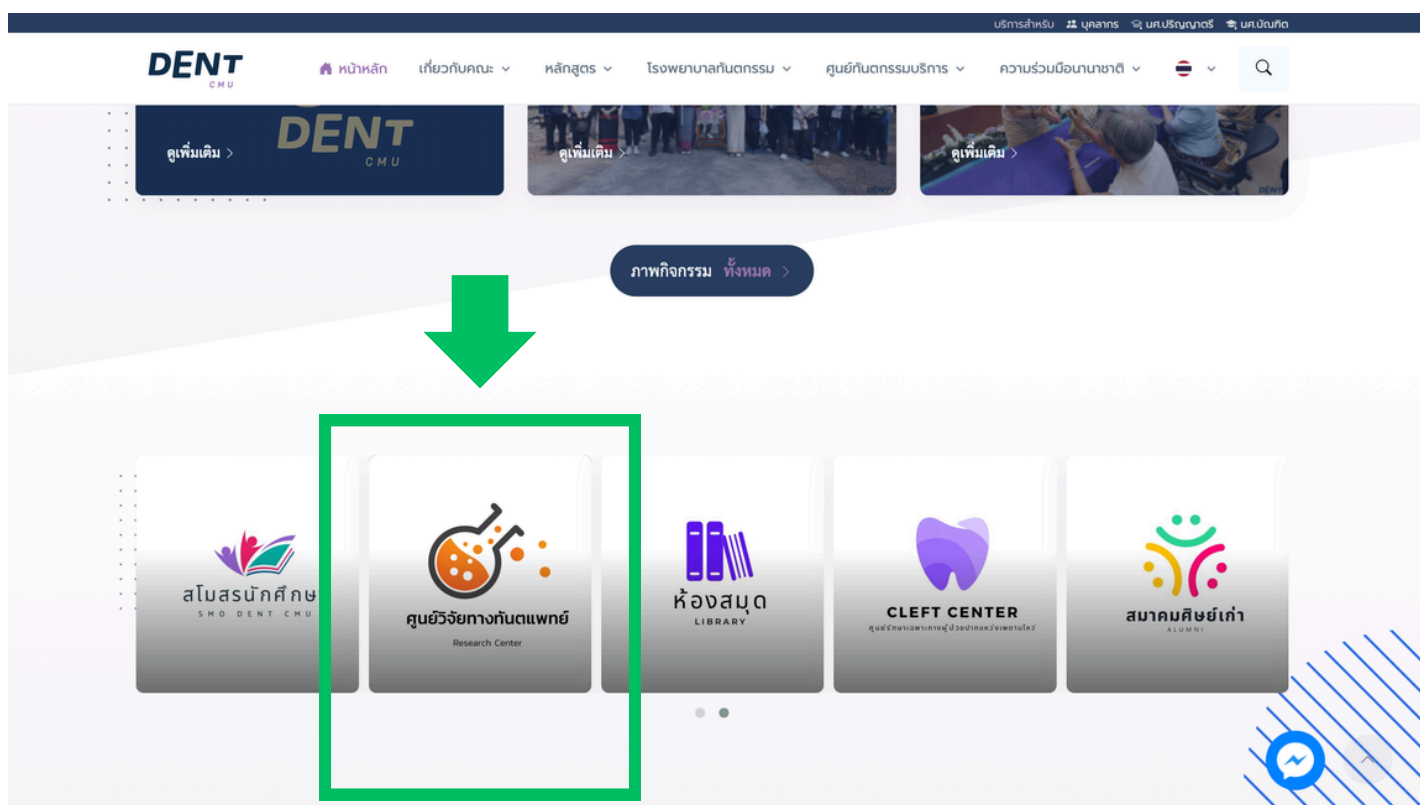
บริการสำหรับ บุคลากร นศ.ปริญญาตรี นศ.บัณฑิต

DENT CMU

หน้าหลัก เกี่ยวกับคณะ หลักสูตร โรงพยาบาลทันตกรรม ศูนย์ทันตกรรมบริการ ความร่วมมือนานาชาติ

DENT CMU

ดูเพิ่มเติม >

ดูเพิ่มเติม >

ดูเพิ่มเติม >

ภาพกิจกรรม ทั้งหมด >

สโมสรนักศึกษ
SMO DENT CMU

ศูนย์วิจัยทางทันตแพทย์
Research Center

ห้องสมุด
LIBRARY

CLEFT CENTER
ศูนย์รักษาเฉพาะทางผู้ป่วยปากแหว่งเพดานโหว่

สมาคมศิษย์เก่า
ALUMNI